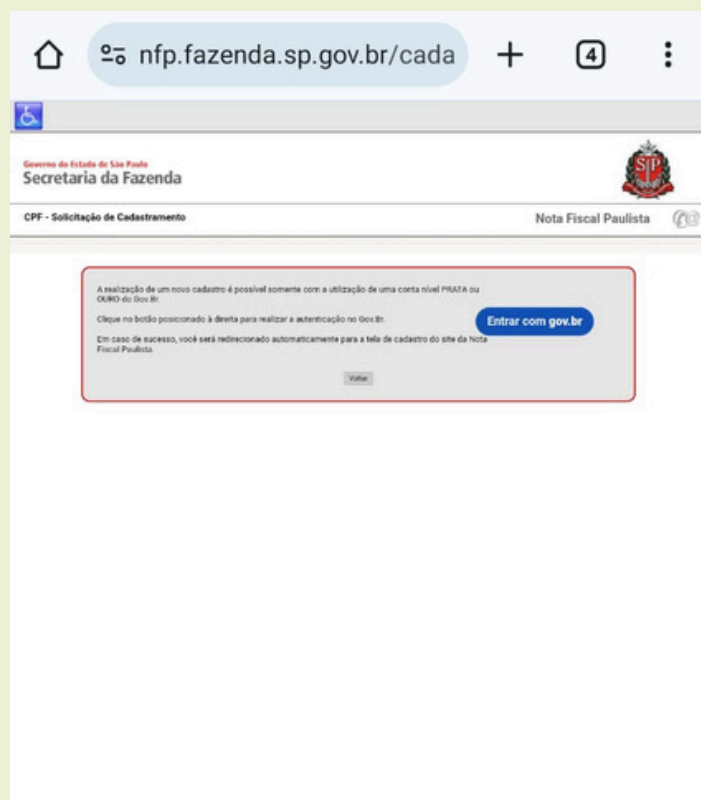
nfp.fazenda.sp.gov.br/cada

4

Governo do Estado de São Paulo
Secretaria da Fazenda

CPF - Solicitação de Cadastramento

Nota Fiscal Paulista

A realização de um novo cadastro é possível somente com a utilização de uma conta nível PRATA ou OURO do Gov.Br.

Clique no botão posicionado à direita para realizar a autenticação no Gov.Br.

Em caso de sucesso, você será redirecionado automaticamente para a tela de cadastro do site da Nota Fiscal Paulista.

Entrar com gov.br

Voltar